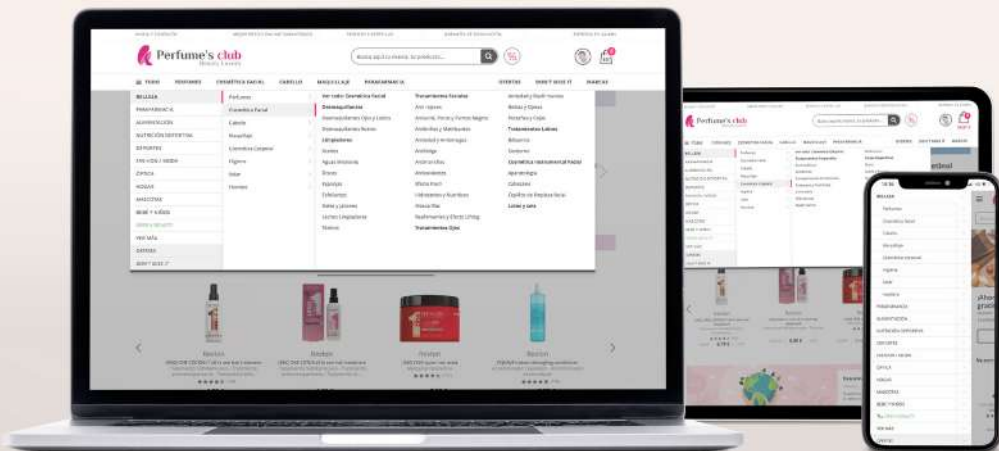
Perfume's club

Beauty Lovers

TODO PERFUMES COSMÉTICA FACIAL CABELLO MAQUILLAJE PARAFARMACIA OFERTAS DON'T MISS IT MARCAS

BELLEZA
PARAFARMACIA
ALIMENTACIÓN
NUTRICIÓN DEPORTIVA
DEPORTES
ÓPTICA
HOGAR
MASCOTAS
BEBÉ Y NIÑOS

Perfumes
Cosmética Facial
Cabello
Maquillaje
Cosmética Corporal
Higiene
Solar
Hombre

Ver todo Cosmética Facial
Desmaquillantes
Limpiadores
Tónicos
Exfoliantes
Serums
Tratamientos Faciales
Antiedad y Reafirmantes
Bolsas y Ojeras
Tratamientos Labios
Cosmética Instrumental Facial
Aparatología
Tratamientos Ojos
Limas y sets

Revlon
Revlon
Revlon